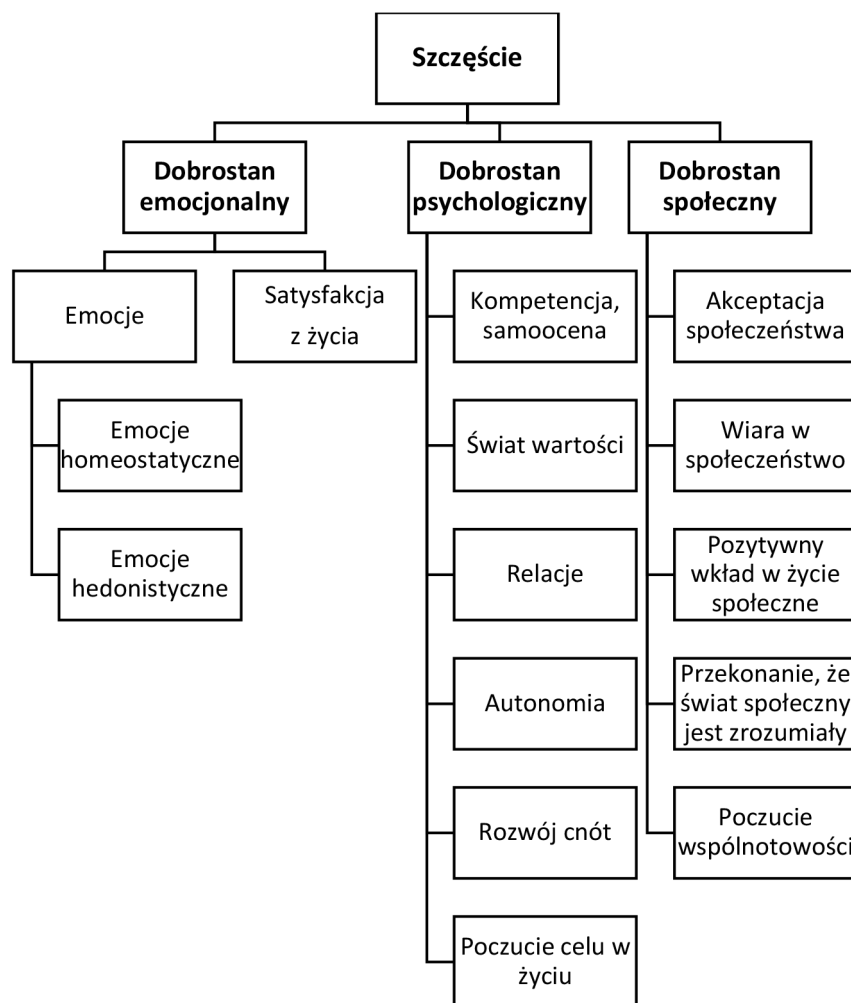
Szczęście

Dobrostan emocjonalny

Dobrostan psychologiczny

Dobrostan społeczny

Emocje

Satysfakcja z życia

Emocje homeostatyczne

Emocje hedonistyczne

Kompetencja, samoocena

Świat wartości

Relacje

Autonomia

Rozwój cnót

Poczucie celu w życiu

Akceptacja społeczeństwa

Wiara w społeczeństwo

Pozytywny wkład w życie społeczne

Przekonanie, że świat społeczny jest zrozumiały

Poczucie wspólnotowości